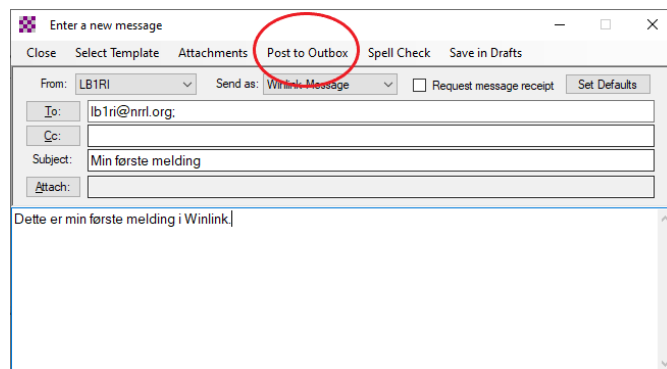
Enter a new message

Close Select Template Attachments Post to Outbox Spell Check Save in Drafts

From: LB1RI Send as: Winlink Message Request message receipt Set Defaults

To: lb1ri@nrrl.org;

Cc:

Subject: Min første melding

Attach:

Dette er min første melding i Winlink.